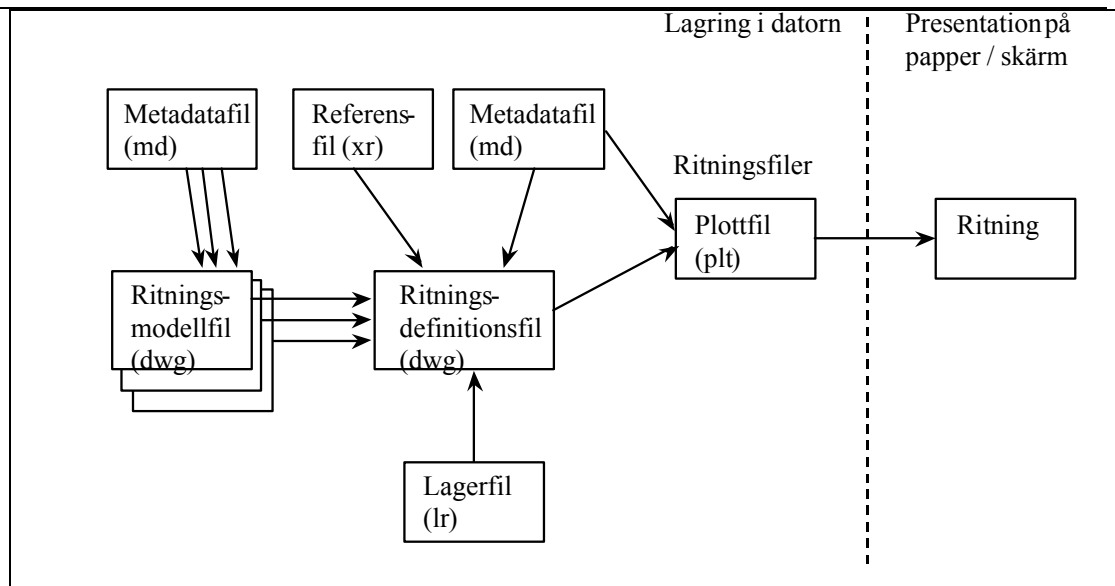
Lagring i datorn

Presentation på papper / skärm

Metadatafil (md)

Referensfil (xr)

Metadatafil (md)

Ritningsfiler

Plottfil (plt)

Ritning

Ritningsmodellfil (dwg)

Ritningsdefinitionsfil (dwg)

Lagerfil (lr)